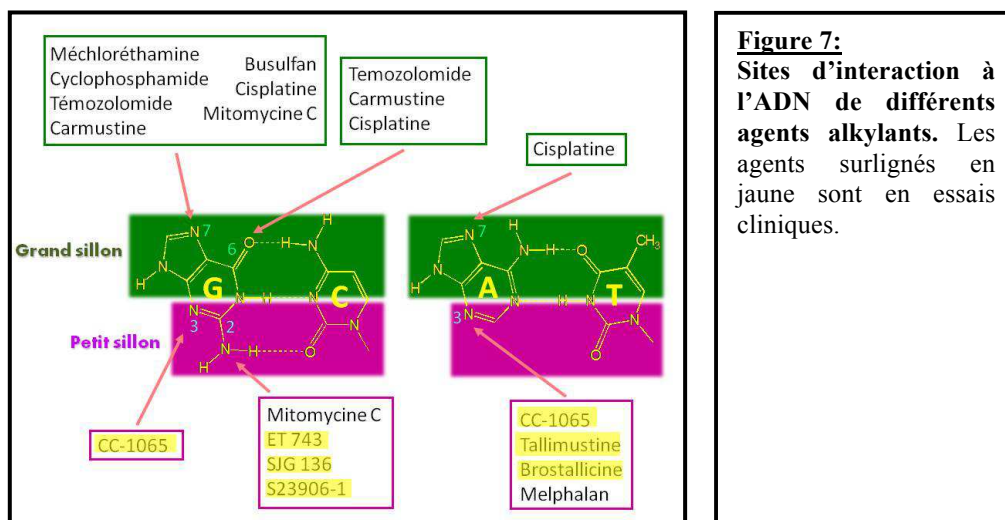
Méchloréthamine
Cyclophosphamide
Témozolomide
Carmustine
Busulfan
Cisplatine
Mitomycine C

Temozolomide
Carmustine
Cisplatine

Cisplatine

Grand sillon

Petit sillon

N 7
6
O
H
N
H
G
N
H
C
N
3
2
N
H
O
N

N 7
H
N
H
O
CH$_3$
A
N
H
T
N
3
O
N

CC-1065

Mitomycine C
ET 743
SJG 136
S23906-1

CC-1065
Tallimustine
Brostallicine
Melphalan

Figure 7:
Sites d'interaction à l'ADN de différents agents alkylants. Les agents surlignés en jaune sont en essais cliniques.